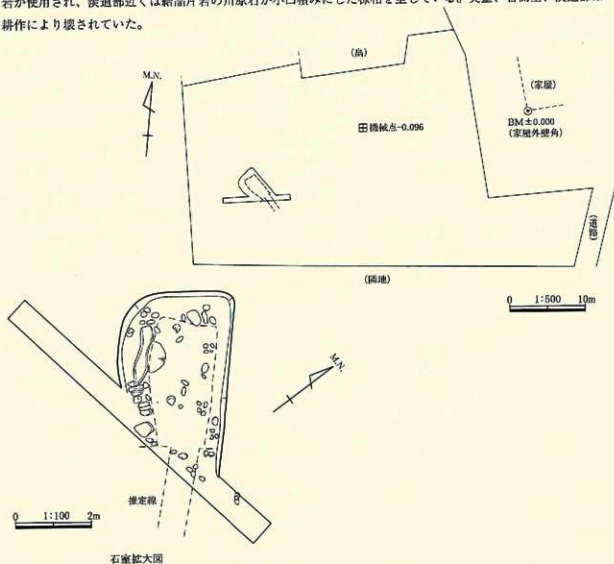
岩が使用され、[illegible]近くは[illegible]の川原石が小口積みにした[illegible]を呈している。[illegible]、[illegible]、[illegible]
耕作により壊されていた。

(畑)

M.N.

(家屋)

BM±0.000
(家屋外壁角)

田機械点-0.096

(道路)

(隣地)

0 1:500 10m

M.N.

推定線

0 1:100 2m

石室拡大図